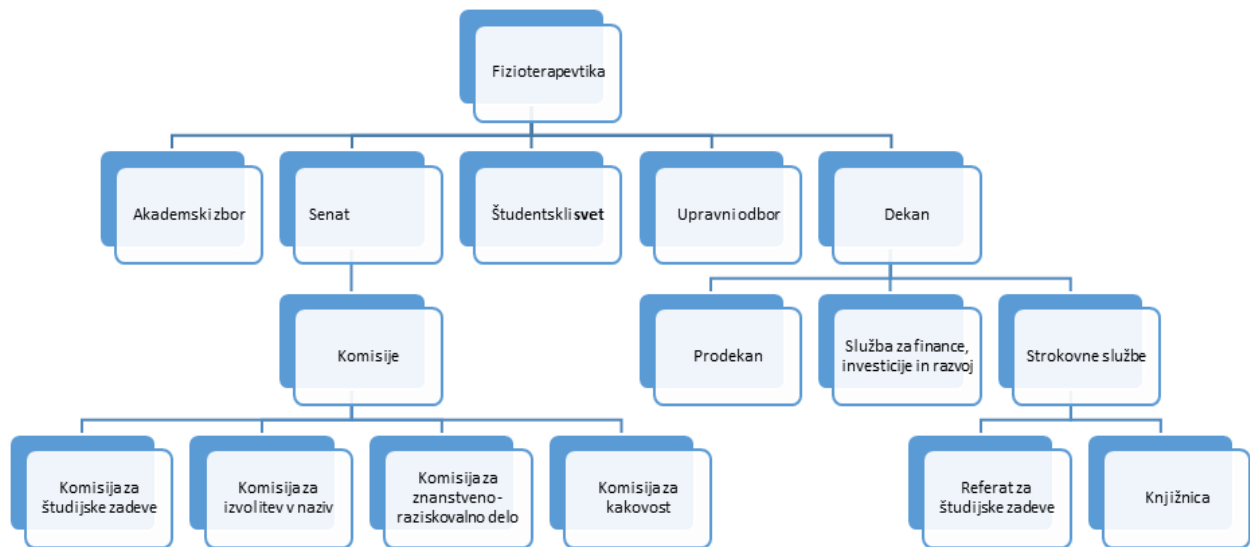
Fizioterapevtika

Akademski zbor

Senat

Študentskli svet

Upravni odbor

Dekan

Komisije

Prodekan

Služba za finance, investicije in razvoj

Strokovne službe

Komisija za študijske zadeve

Komisija za izvolitev v naziv

Komisija za znanstveno-raziskovalno delo

Komisija za kakovost

Referat za študijske zadeve

Knjižnica